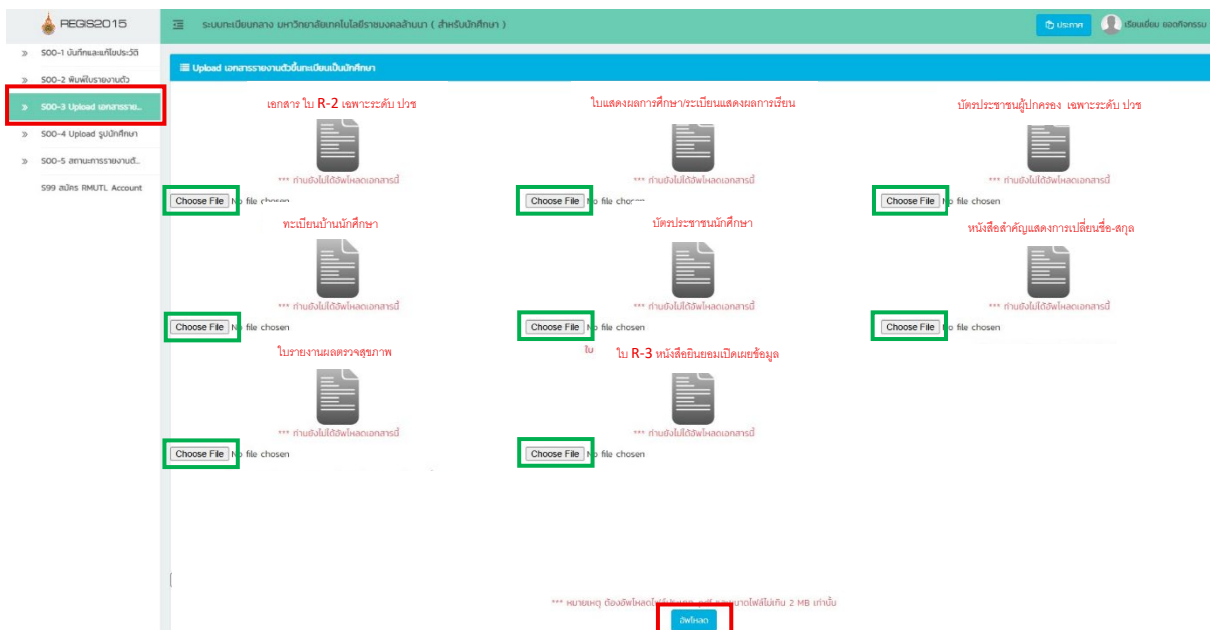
REGIS2015

ระบบทะเบียนกลาง มหาวิทยาลัยเทคโนโลยีราชมงคลล้านนา ( สำหรับนักศึกษา )

ประกาศ

เรียนเชิญ ยอดศิวกรรม

» S00-1 บันทึกและแก้ไขประวัติ
» S00-2 พิมพ์ใบรายงานตัว
» S00-3 Upload เอกสารราย..
» S00-4 Upload รูปนักศึกษา
» S00-5 สถานะการรายงานตั..
S99 สมัคร RMUTL Account

Upload เอกสารรายงานตัวขึ้นทะเบียนเป็นนักศึกษา

เอกสาร ใบ R-2 เฉพาะระดับ ปวช
*** ท่านยังไม่ได้อัพโหลดเอกสารนี้
Choose File No file chosen

ใบแสดงผลการศึกษา/ระเบียนแสดงผลการเรียน
*** ท่านยังไม่ได้อัพโหลดเอกสารนี้
Choose File No file chosen

บัตรประชาชนผู้ปกครอง เฉพาะระดับ ปวช
*** ท่านยังไม่ได้อัพโหลดเอกสารนี้
Choose File No file chosen

ทะเบียนบ้านนักศึกษา
*** ท่านยังไม่ได้อัพโหลดเอกสารนี้
Choose File No file chosen

บัตรประชาชนนักศึกษา
*** ท่านยังไม่ได้อัพโหลดเอกสารนี้
Choose File No file chosen

หนังสือสำคัญแสดงการเปลี่ยนชื่อ-สกุล
*** ท่านยังไม่ได้อัพโหลดเอกสารนี้
Choose File No file chosen

ใบรายงานผลตรวจสุขภาพ
*** ท่านยังไม่ได้อัพโหลดเอกสารนี้
Choose File No file chosen

ใบ R-3 หนังสือยินยอมเปิดเผยข้อมูล
*** ท่านยังไม่ได้อัพโหลดเอกสารนี้
Choose File No file chosen

*** หมายเหตุ ต้องอัพโหลดไฟล์ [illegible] ขนาดไฟล์ไม่เกิน 2 MB เท่านั้น

อัพโหลด